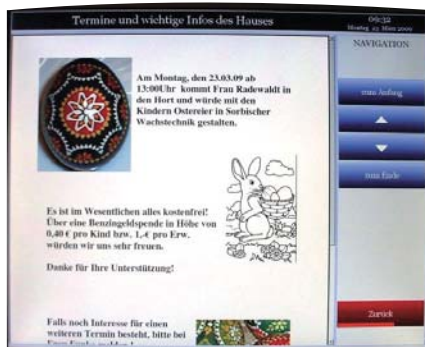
Termine und wichtige Infos des Hauses

09:32
Montag, 23. März 2009

NAVIGATION

Am Montag, den 23.03.09 ab 13:00Uhr kommt Frau Radewaldt in den Hort und würde mit den Kindern Ostereier in Sorbischer Wachstechnik gestalten.

Es ist im Wesentlichen alles kostenfrei! Über eine Benzingeldspende in Höhe von 0,40 € pro Kind bzw. 1,-€ pro Erw, würden wir uns sehr freuen.

Danke für Ihre Unterstützung!

Falls noch Interesse für einen weiteren Termin besteht, bitte bei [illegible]

zum Anfang

zum Ende

Zurück